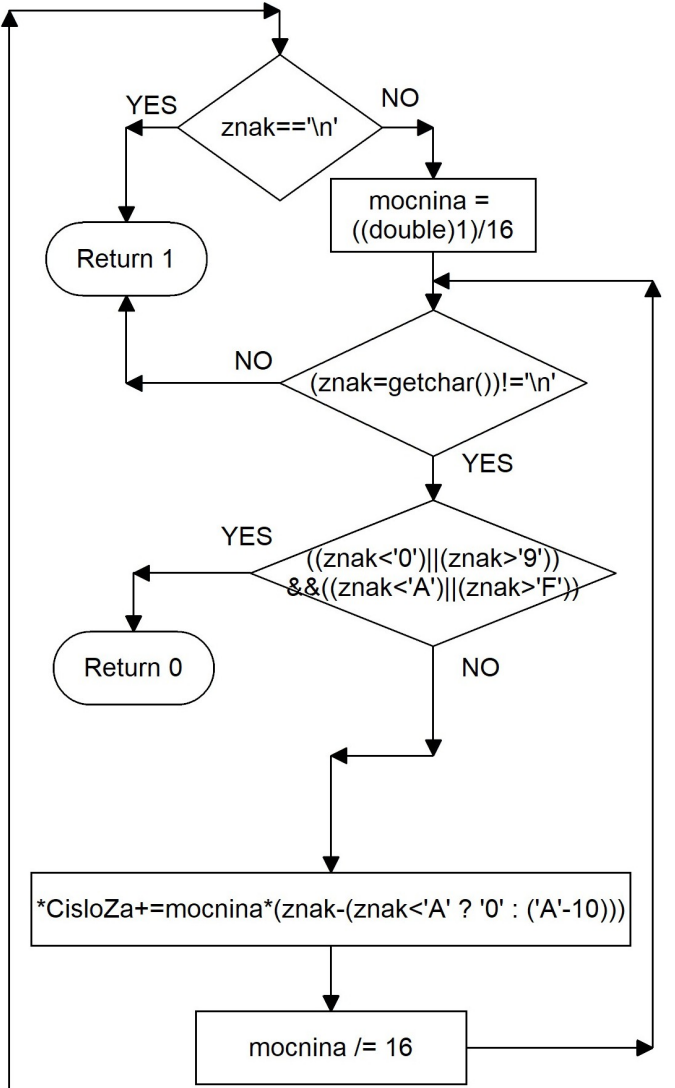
YES

znak=='\n'

NO

mocnina = ((double)1)/16

Return 1

NO

(znak=getchar())!='\n'

YES

YES

((znak<'0')||(znak>'9')) &&((znak<'A')||(znak>'F'))

Return 0

NO

*CisloZa+=mocnina*(znak-(znak<'A' ? '0' : ('A'-10)))

mocnina /= 16